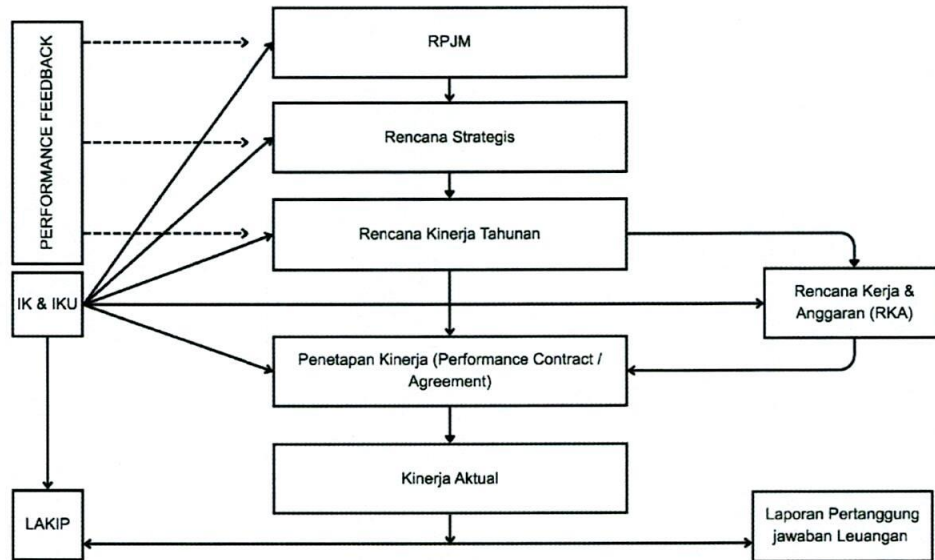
PERFORMANCE FEEDBACK

RPJM

Rencana Strategis

Rencana Kinerja Tahunan

IK & IKU

Rencana Kerja & Anggaran (RKA)

Penetapan Kinerja (Performance Contract / Agreement)

Kinerja Aktual

LAKIP

Laporan Pertanggung jawaban Leuangan